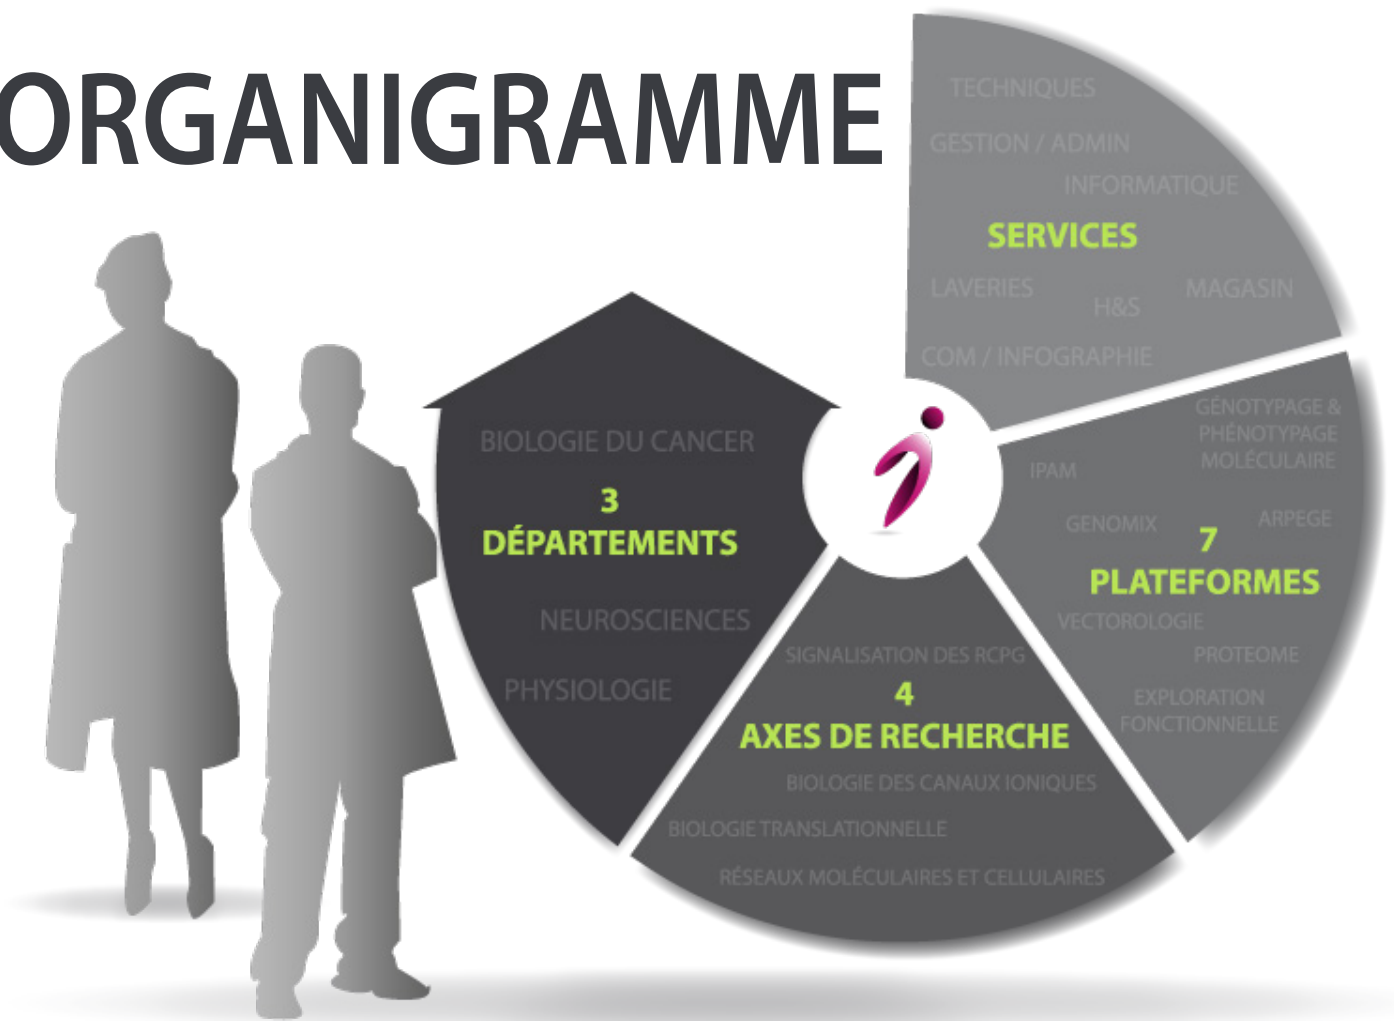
ORGANIGRAMME

TECHNIQUES
GESTION / ADMIN
INFORMATIQUE
SERVICES
LAVERIES
H&S
MAGASIN
COM / INFOGRAPHIE

BIOLOGIE DU CANCER
3
DÉPARTEMENTS
NEUROSCIENCES
PHYSIOLOGIE

GÉNOTYPAGE & PHÉNOTYPAGE MOLÉCULAIRE
IPAM
GENOMIX
ARPEGE
7
PLATEFORMES
VECTOROLOGIE
PROTEOME
EXPLORATION FONCTIONNELLE

SIGNALISATION DES RCPG
4
AXES DE RECHERCHE
BIOLOGIE DES CANAUX IONIQUES
BIOLOGIE TRANSLATIONNELLE
RÉSEAUX MOLÉCULAIRES ET CELLULAIRES